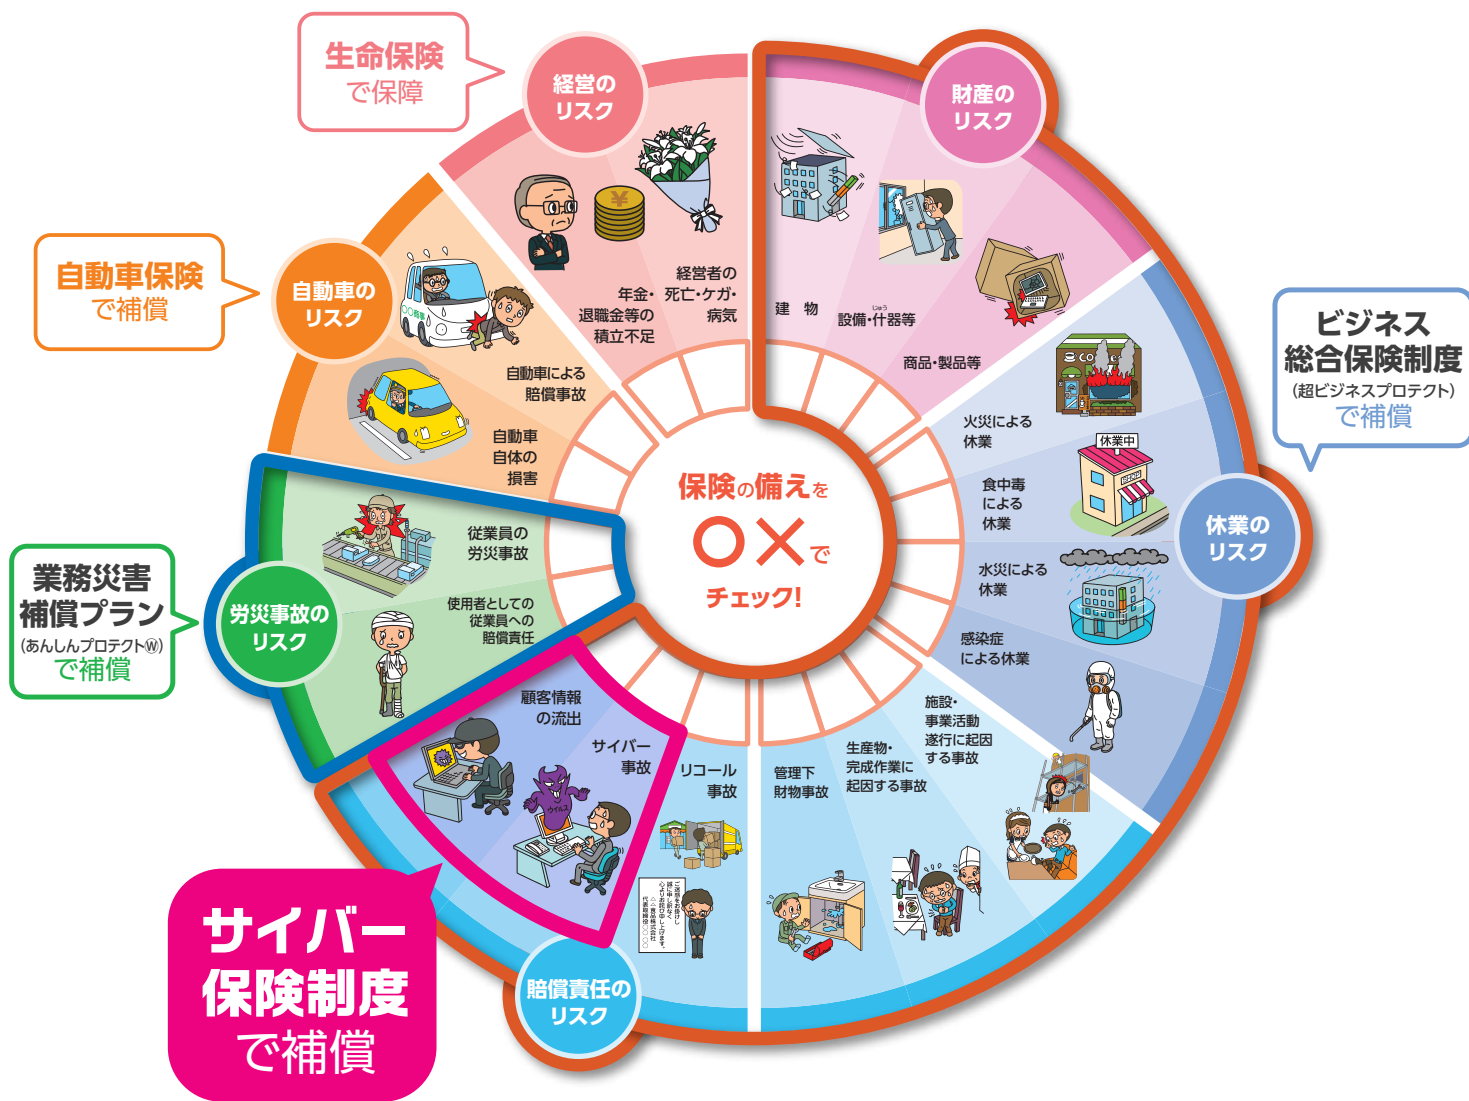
生命保険
で保障

経営の
リスク

財産の
リスク

自動車保険
で補償

自動車の
リスク

ビジネス
総合保険制度
(超ビジネスプロテクト)
で補償

経営者の
死亡・ケガ・
病気

年金・
退職金等の
積立不足

建　物

設備・什器等

商品・製品等

自動車による
賠償事故

自動車
自体の
損害

火災による
休業

食中毒
による
休業

休業中

水災による
休業

感染症
による休業

休業の
リスク

業務災害
補償プラン
(あんしんプロテクトⓌ)
で補償

従業員の
労災事故

使用者としての
従業員への
賠償責任

労災事故の
リスク

保険の備えを
○×で
チェック!

顧客情報
の流出

サイバー
事故

リコール
事故

管理下
財物事故

生産物・
完成作業に
起因する事故

施設・
事業活動
遂行に起因
する事故

サイバー
保険制度
で補償

賠償責任の
リスク